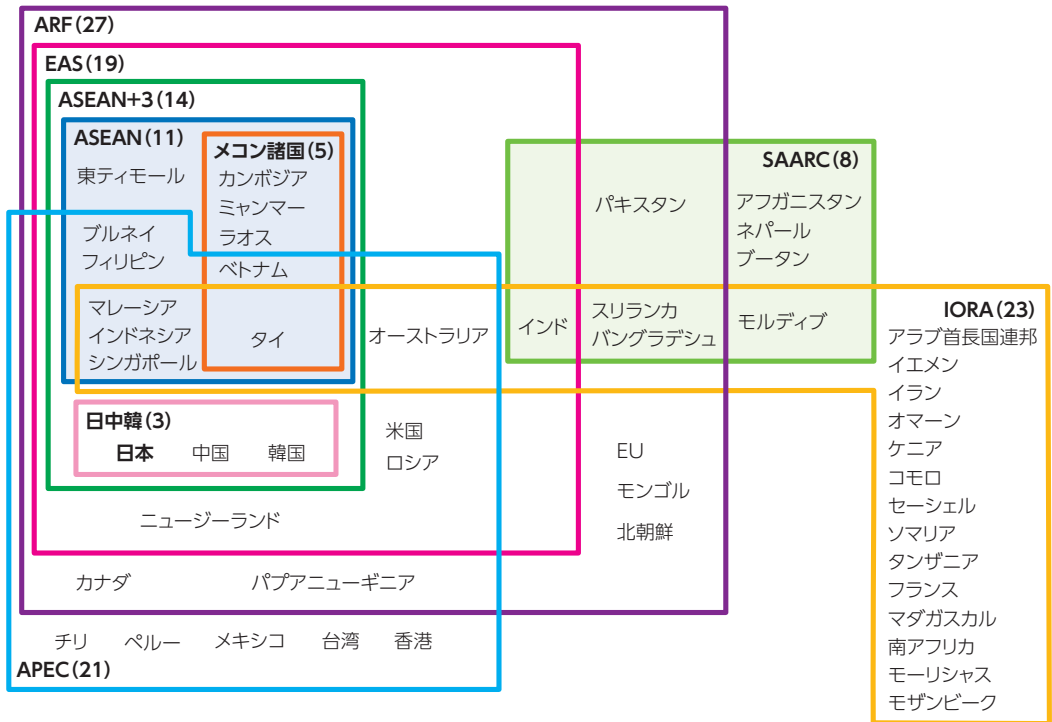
ARF(27)

EAS(19)

ASEAN+3(14)

ASEAN(11)

メコン諸国(5)

東ティモール

カンボジア
ミャンマー
ラオス
ベトナム

ブルネイ
フィリピン

マレーシア
インドネシア
シンガポール

タイ

SAARC(8)

パキスタン

アフガニスタン
ネパール
ブータン

インド

スリランカ
バングラデシュ

モルディブ

オーストラリア

IORA(23)
アラブ首長国連邦
イエメン
イラン
オマーン
ケニア
コモロ
セーシェル
ソマリア
タンザニア
フランス
マダガスカル
南アフリカ
モーリシャス
モザンビーク

日中韓(3)
日本　中国　韓国

米国
ロシア

EU
モンゴル
北朝鮮

ニュージーランド

カナダ　パプアニューギニア

チリ　ペルー　メキシコ　台湾　香港

APEC(21)